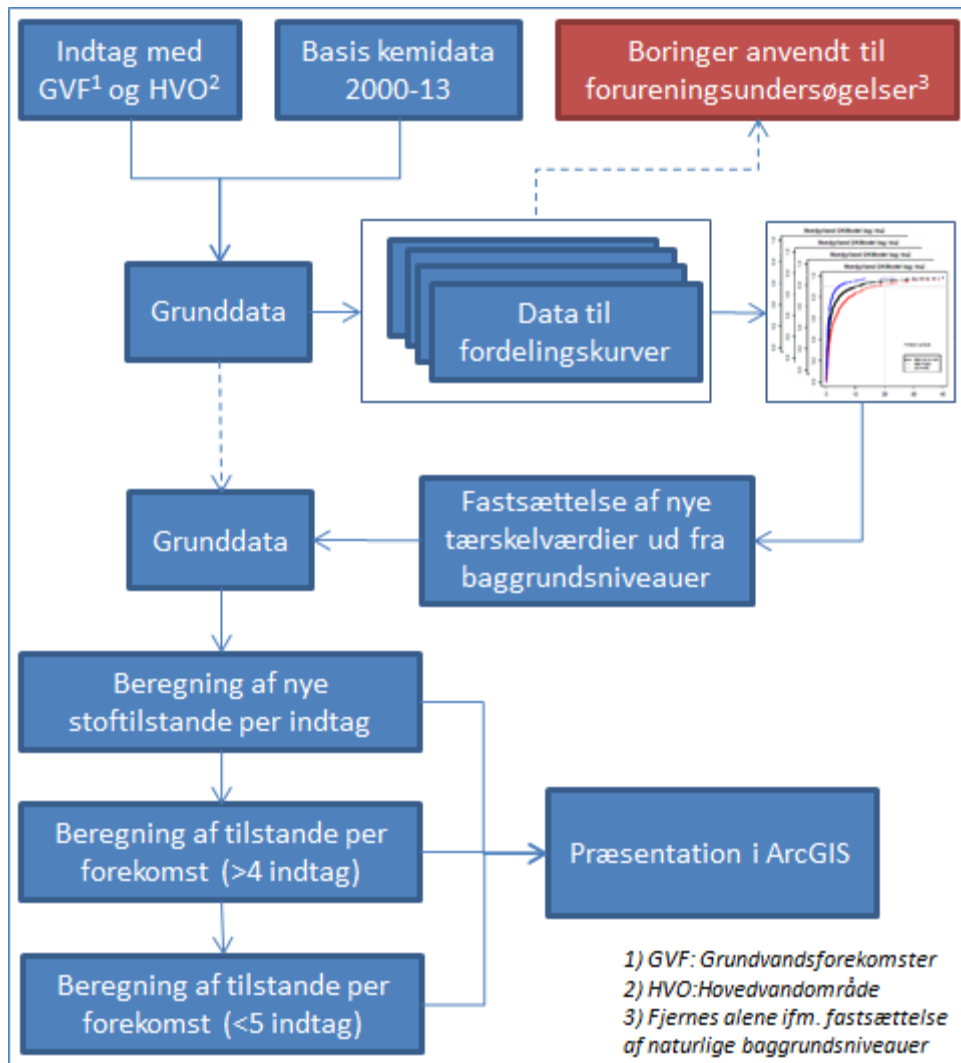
Indtag med GVF$^1$ og HVO$^2$

Basis kemidata 2000-13

Boringer anvendt til forureningsundersøgelser$^3$

Grunddata

Data til fordelingskurver

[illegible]

Fastsættelse af nye tærskelværdier ud fra baggrundsniveauer

Grunddata

Beregning af nye stoftilstande per indtag

Beregning af tilstande per forekomst (>4 indtag)

Præsentation i ArcGIS

Beregning af tilstande per forekomst (<5 indtag)

1) GVF: Grundvandsforekomster
2) HVO:Hovedvandområde
3) Fjernes alene ifm. fastsættelse af naturlige baggrundsniveauer